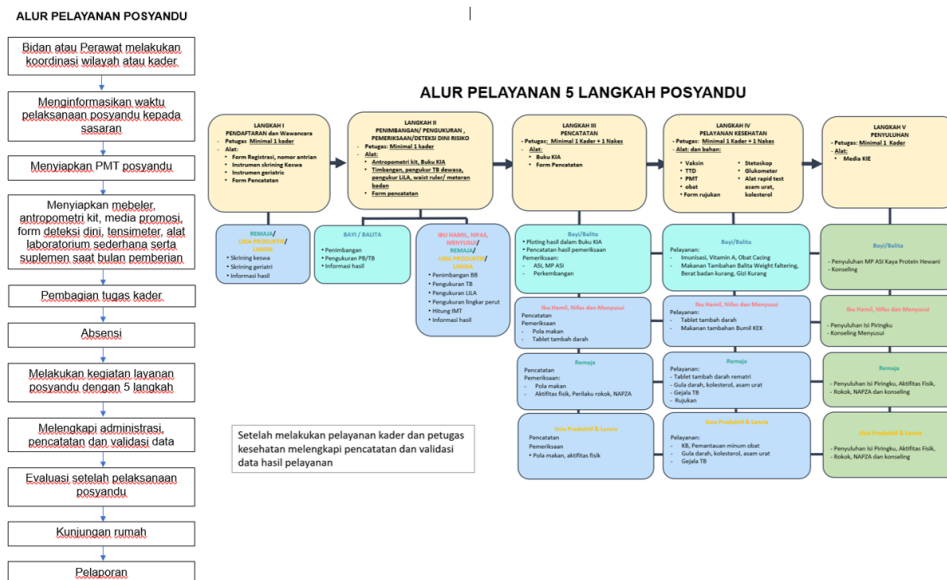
ALUR PELAYANAN POSYANDU

Bidan atau Perawat melakukan koordinasi wilayah atau kader

Menginformasikan waktu pelaksanaan posyandu kepada sasaran

Menyiapkan PMT posyandu

Menyiapkan mebeler, antropometri kit, media promosi, form deteksi dini, tensimeter, alat laboratorium sederhana serta suplemen saat bulan pemberian

Pembagian tugas kader

Absensi

Melakukan kegiatan layanan posyandu dengan 5 langkah

Melengkapi administrasi, pencatatan dan validasi data

Evaluasi setelah pelaksanaan posyandu

Kunjungan rumah

Pelaporan

ALUR PELAYANAN 5 LANGKAH POSYANDU

LANGKAH I
PENDAFTARAN dan Wawancara
- Petugas: Minimal 1 kader
- Alat:
• Form Registrasi, nomor antrian
• Instrumen skrining Keswa
• Instrumen geriatric
• Form Pencatatan

LANGKAH II
PENIMBANGAN/ PENGUKURAN, PEMERIKSAAN/DETEKSI DINI RISIKO
- Petugas: Minimal 1 kader
- Alat:
• Antropometri kit, Buku KIA
• Timbangan, pengukur TB dewasa, pengukur LILA, waist ruler/ meteran badan
• Form pencatatan

LANGKAH III
PENCATATAN
- Petugas: Minimal 1 Kader + 1 Nakes
- Alat:
• Buku KIA
• Form Pencatatan

LANGKAH IV
PELAYANAN KESEHATAN
- Petugas: Minimal 1 Kader + 1 Nakes
- Alat: dan bahan:
• Vaksin
• TTD
• PMT
• obat
• Form rujukan
• Stetoskop
• Glukometer
• Alat rapid test asam urat, kolesterol

LANGKAH V
PENYULUHAN
- Petugas: Minimal 1 Kader
- Alat:
• Media KIE

REMAJA/ USIA PRODUKTIF/ LANSIA
• Skrining keswa
• Skrining geriatri
• Informasi hasil

BAYI / BALITA
• Penimbangan
• Pengukuran PB/TB
• Informasi hasil

IBU HAMIL, NIFAS, MENYUSUI/ REMAJA/ USIA PRODUKTIF/ LANSIA
• Penimbangan BB
• Pengukuran TB
• Pengukuran LILA
• Pengukuran lingkar perut
• Hitung IMT
• Informasi hasil

Bayi/Balita
• Plotting hasil dalam Buku KIA
• Pencatatan hasil pemeriksaan
Pemeriksaan:
- ASI, MP ASI
- Perkembangan

Ibu Hamil, Nifas dan Menyusui
Pencatatan
Pemeriksaan
- Pola makan
- Tablet tambah darah

Remaja
Pencatatan
Pemeriksaan:
- Pola makan
- Aktifitas fisik, Perilaku rokok, NAPZA

Usia Produktif & Lansia
Pencatatan
Pemeriksaan
• Pola makan, aktifitas fisik

Bayi/Balita
Pelayanan:
- Imunisasi, Vitamin A, Obat Cacing
- Makanan Tambahan Balita Weight faltering, Berat badan kurang, Gizi Kurang

Ibu Hamil, Nifas dan Menyusui
Pelayanan:
- Tablet tambah darah
- Makanan tambahan Bumil KEK

Remaja
Pelayanan:
- Tablet tambah darah rematri
- Gula darah, kolesterol, asam urat
- Gejala TB
- Rujukan

Usia Produktif & Lansia
Pelayanan:
- KB, Pemantauan minum obat
- Gula darah, kolesterol, asam urat
- Gejala TB

Bayi/Balita
- Penyuluhan MP ASI Kaya Protein Hewani
- Konseling

Ibu Hamil, Nifas dan Menyusui
- Penyuluhan Isi Piringku
- Konseling Menyusui

Remaja
- Penyuluhan Isi Piringku, Aktifitas Fisik, - Rokok, NAPZA dan konseling

Usia Produktif & Lansia
- Penyuluhan Isi Piringku, Aktifitas Fisik, Rokok, NAPZA dan konseling

Setelah melakukan pelayanan kader dan petugas kesehatan melengkapi pencatatan dan validasi data hasil pelayanan